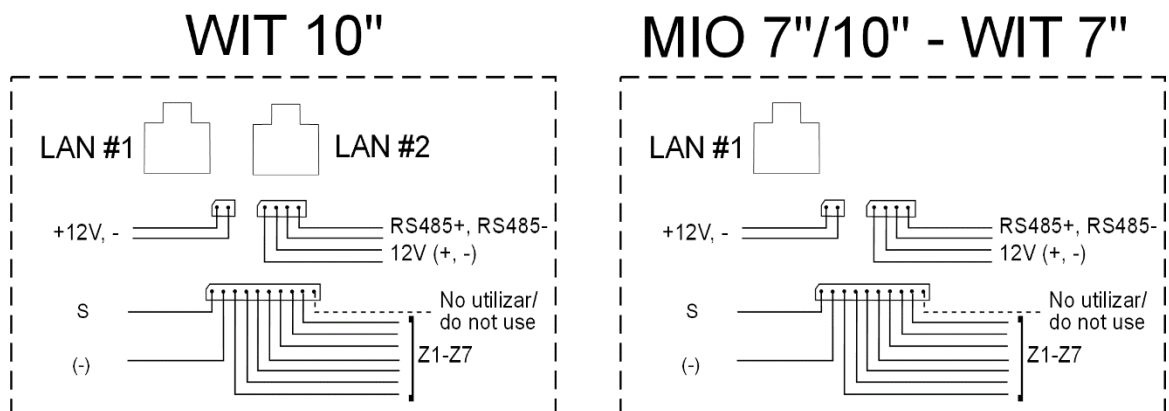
WIT 10"

LAN #1

LAN #2

+12V, -

RS485+, RS485-

12V (+, -)

S

(-)

No utilizar/ do not use

Z1-Z7

MIO 7"/10" - WIT 7"

LAN #1

+12V, -

RS485+, RS485-

12V (+, -)

S

(-)

No utilizar/ do not use

Z1-Z7